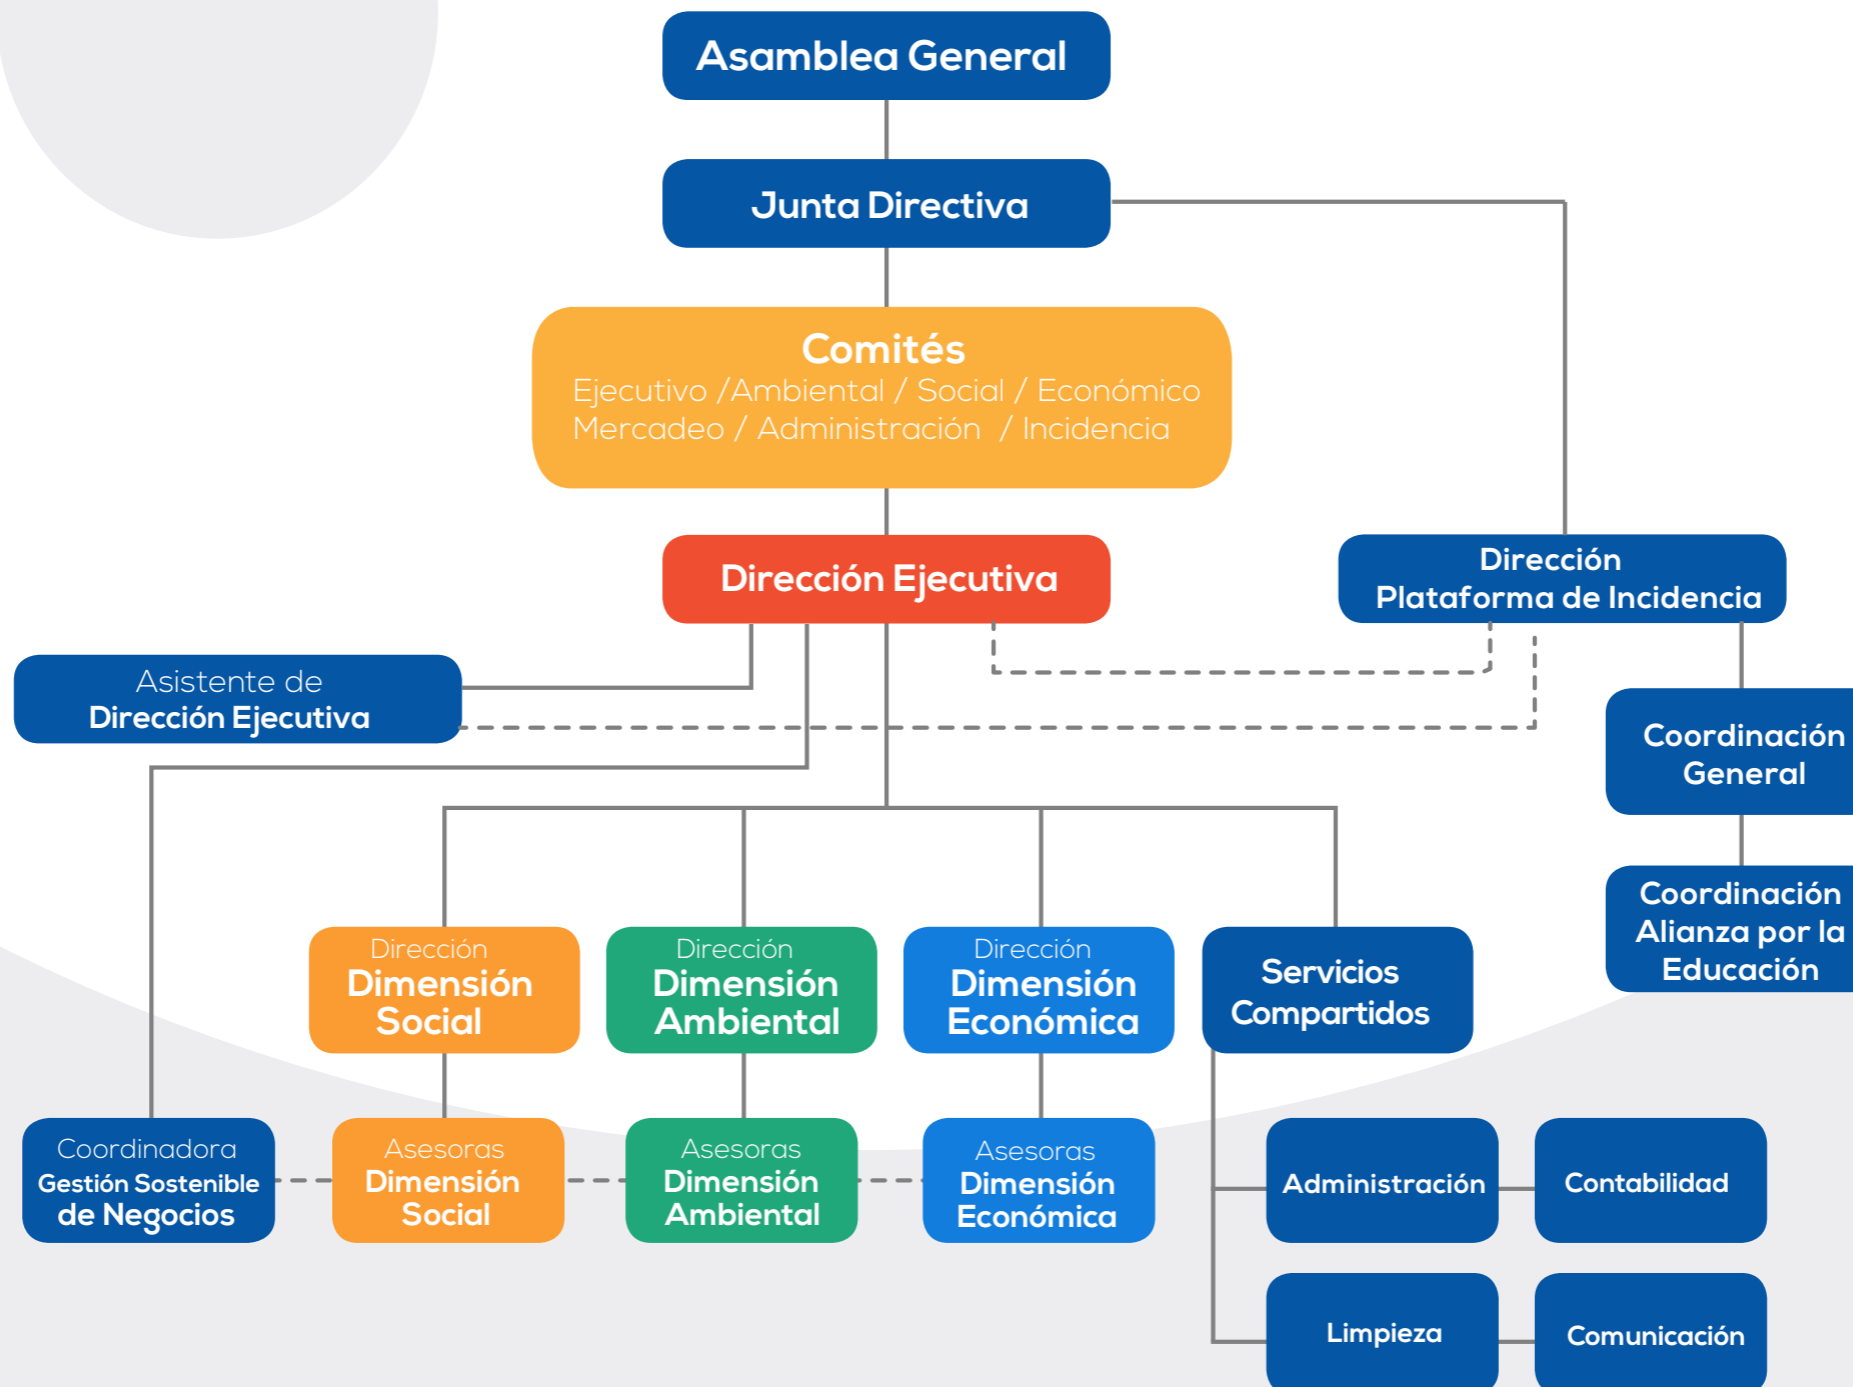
Asamblea General

Junta Directiva

Comités
Ejecutivo /Ambiental / Social / Económico
Mercadeo / Administración / Incidencia

Dirección Ejecutiva

Dirección
Plataforma de Incidencia

Asistente de
Dirección Ejecutiva

Coordinación
General

Coordinación
Alianza por la
Educación

Dirección
Dimensión
Social

Dirección
Dimensión
Ambiental

Dirección
Dimensión
Económica

Servicios
Compartidos

Coordinadora
Gestión Sostenible
de Negocios

Asesoras
Dimensión
Social

Asesoras
Dimensión
Ambiental

Asesoras
Dimensión
Económica

Administración

Contabilidad

Limpieza

Comunicación